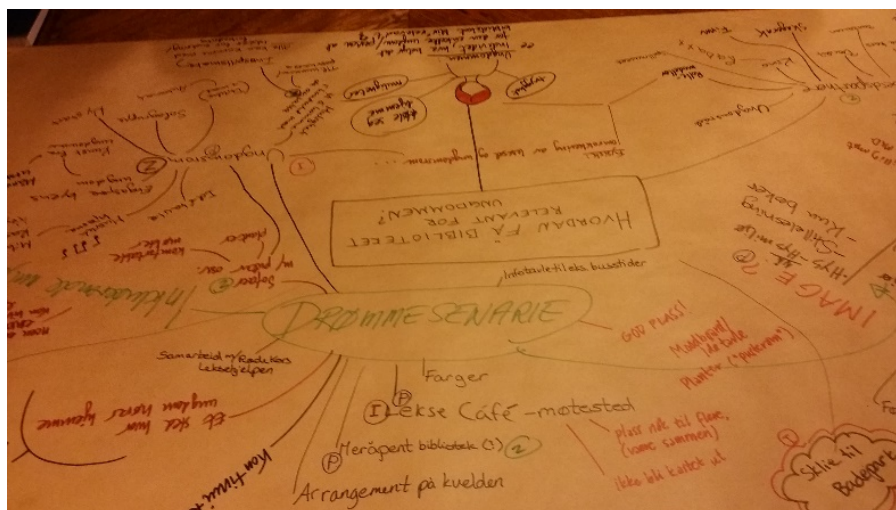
HVORDAN FÅ BIBLIOTEKET RELEVANT FOR UNGDOMMEN?

DRØMMESENARIE

Infotavle til eks. busstider

GOD PLASS!

Musikkanlegg/ Ta tale

Planter ("puterom")

IMAGE ?

- HYS - Hyp - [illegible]
- Skilleskning
- Kun bøker

Farger

Lekse Café - møtested

Meråpent bibliotek (3)

Arrangement på kvelden

plass nok til flere (være sammen)

Ikke bli kastet ut

Samarbeid m/ Røde Kors Leksehjelpen

Sofaer

Inkluderende

Ungdommen

Skille til Badegarderobe

Eks. Sånn hvor frem

Ungdomsråd

Kan følge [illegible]

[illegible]